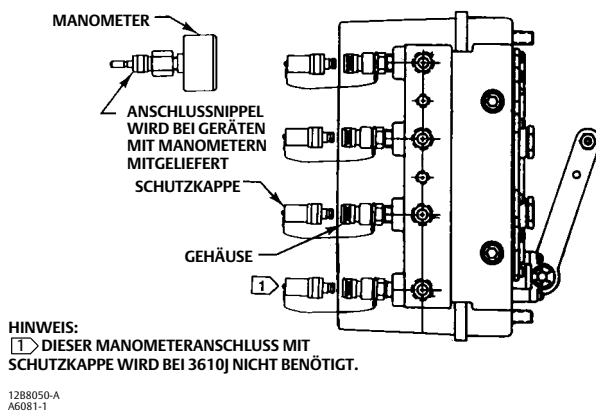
MANOMETER

ANSCHLUSSNIPPEL WIRD BEI GERÄTEN MIT MANOMETERN MITGELIEFERT

SCHUTZKAPPE

GEHÄUSE

1

HINWEIS:
1 DIESER MANOMETERANSCHLUSS MIT SCHUTZKAPPE WIRD BEI 3610J NICHT BENÖTIGT.

12B8050-A
A6081-1